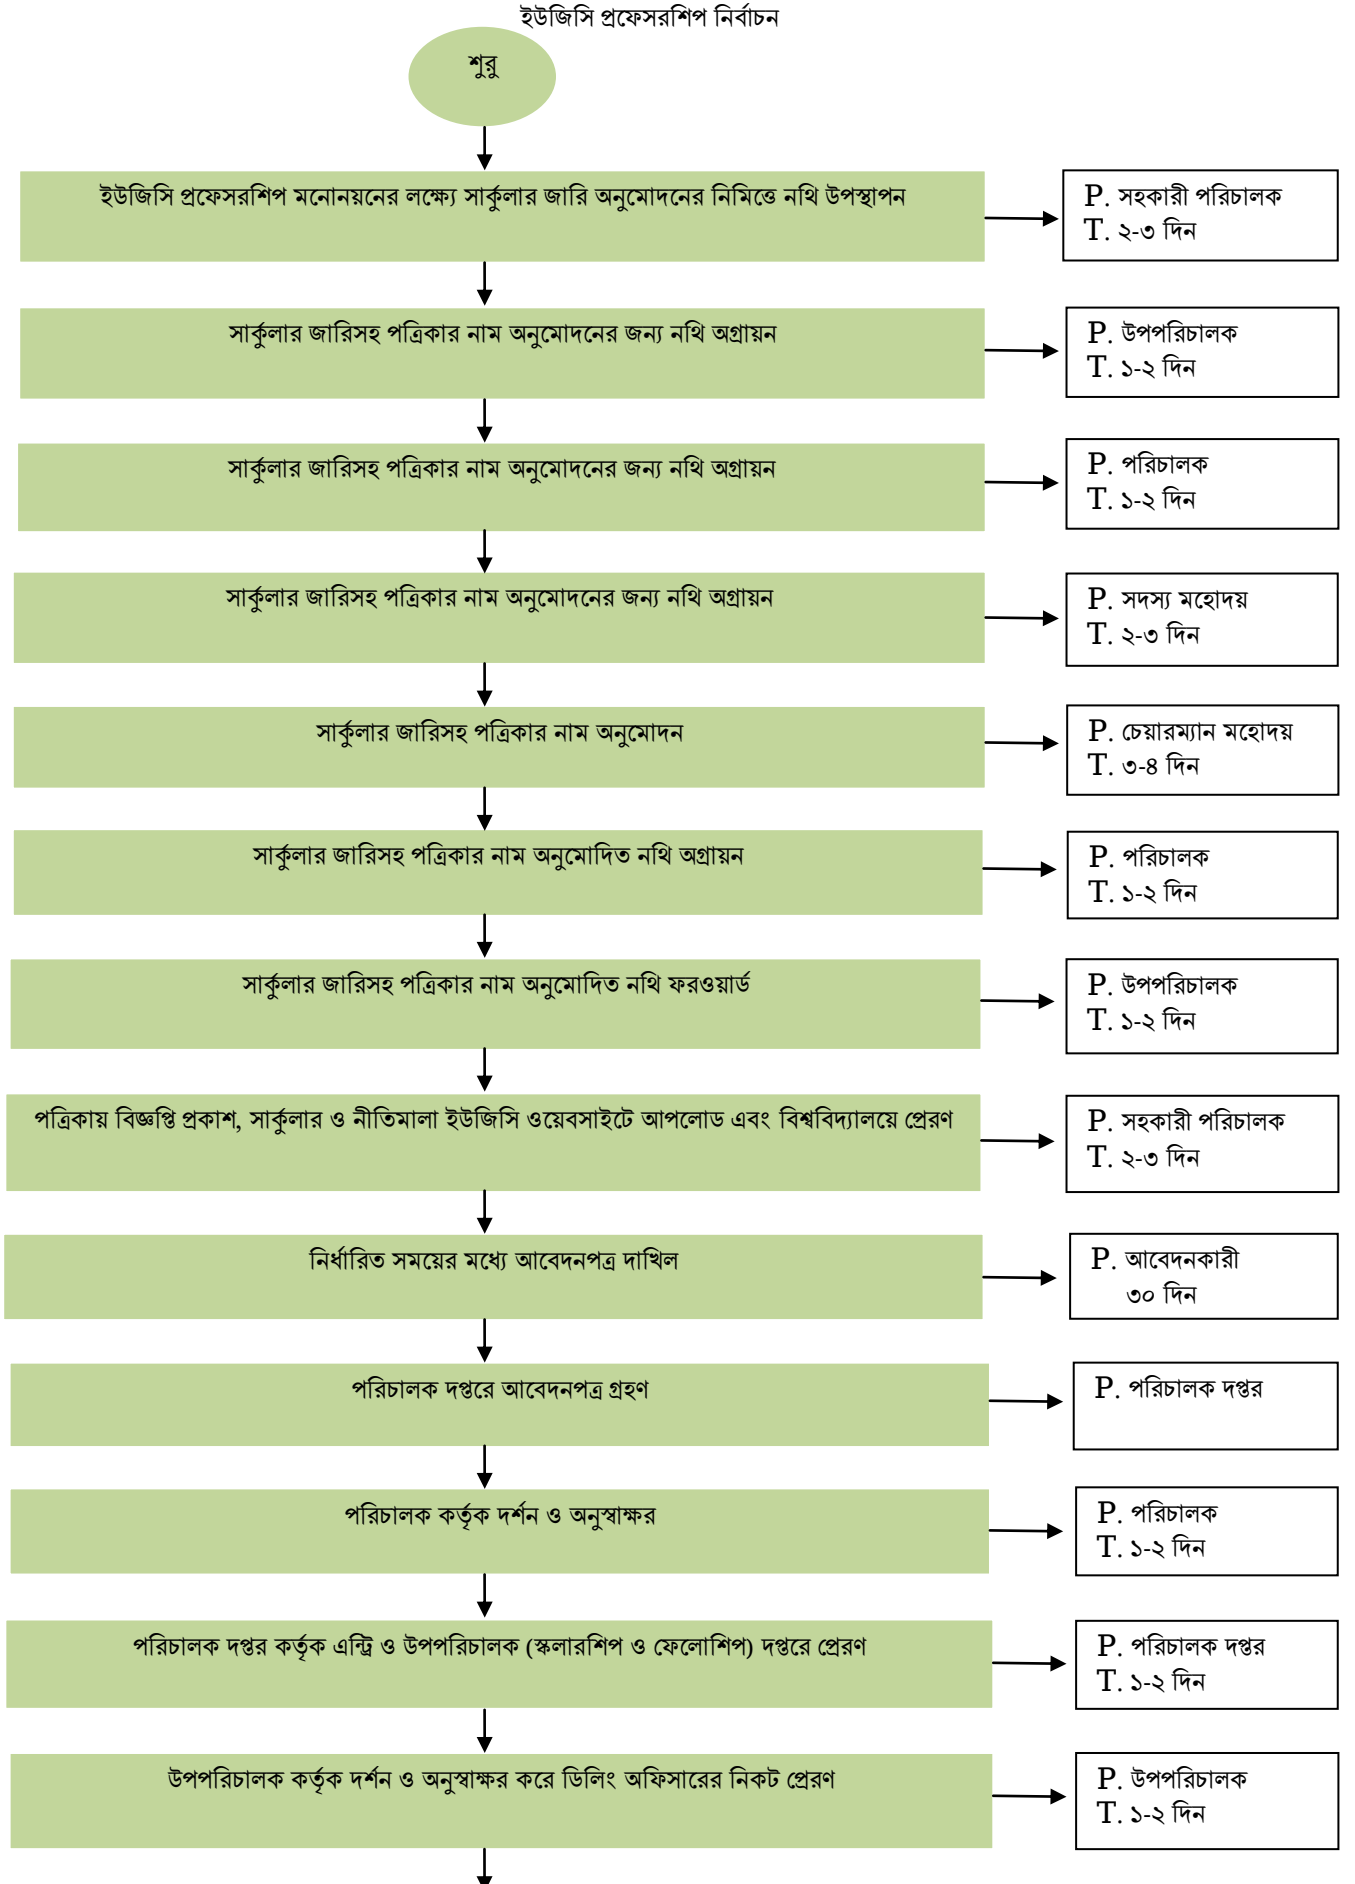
ইউজিসি প্রফেসরশিপ নির্বাচন

শুরু

ইউজিসি প্রফেসরশিপ মনোনয়নের লক্ষ্যে সার্কুলার জারি অনুমোদনের নিমিত্তে নথি উপস্থাপন

P. সহকারী পরিচালক
T. ২-৩ দিন

সার্কুলার জারিসহ পত্রিকার নাম অনুমোদনের জন্য নথি অগ্রায়ন

P. উপপরিচালক
T. ১-২ দিন

সার্কুলার জারিসহ পত্রিকার নাম অনুমোদনের জন্য নথি অগ্রায়ন

P. পরিচালক
T. ১-২ দিন

সার্কুলার জারিসহ পত্রিকার নাম অনুমোদনের জন্য নথি অগ্রায়ন

P. সদস্য মহোদয়
T. ২-৩ দিন

সার্কুলার জারিসহ পত্রিকার নাম অনুমোদন

P. চেয়ারম্যান মহোদয়
T. ৩-৪ দিন

সার্কুলার জারিসহ পত্রিকার নাম অনুমোদিত নথি অগ্রায়ন

P. পরিচালক
T. ১-২ দিন

সার্কুলার জারিসহ পত্রিকার নাম অনুমোদিত নথি ফরওয়ার্ড

P. উপপরিচালক
T. ১-২ দিন

পত্রিকায় বিজ্ঞপ্তি প্রকাশ, সার্কুলার ও নীতিমালা ইউজিসি ওয়েবসাইটে আপলোড এবং বিশ্ববিদ্যালয়ে প্রেরণ

P. সহকারী পরিচালক
T. ২-৩ দিন

নির্ধারিত সময়ের মধ্যে আবেদনপত্র দাখিল

P. আবেদনকারী
৩০ দিন

পরিচালক দপ্তরে আবেদনপত্র গ্রহণ

P. পরিচালক দপ্তর

পরিচালক কর্তৃক দর্শন ও অনুস্বাক্ষর

P. পরিচালক
T. ১-২ দিন

পরিচালক দপ্তর কর্তৃক এন্ট্রি ও উপপরিচালক (স্কলারশিপ ও ফেলোশিপ) দপ্তরে প্রেরণ

P. পরিচালক দপ্তর
T. ১-২ দিন

উপপরিচালক কর্তৃক দর্শন ও অনুস্বাক্ষর করে ডিলিং অফিসারের নিকট প্রেরণ

P. উপপরিচালক
T. ১-২ দিন